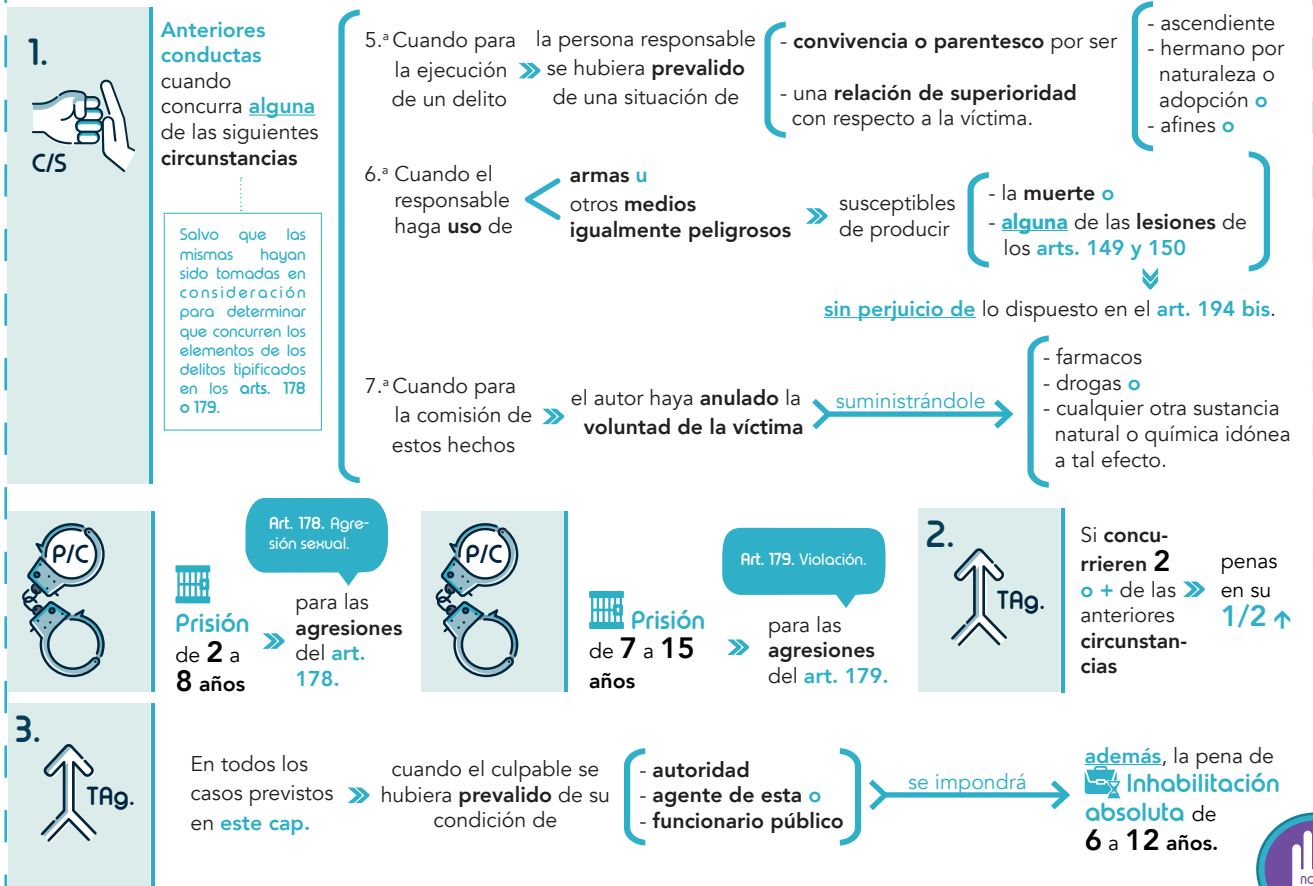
1.

C/S

Anteriores conductas cuando concurra alguna de las siguientes circunstancias

Salvo que las mismas hayan sido tomadas en consideración para determinar que concurren los elementos de los delitos tipificados en los arts. 178 o 179.

5.ª Cuando para la ejecución de un delito » la persona responsable se hubiera prevalido de una situación de
- convivencia o parentesco por ser
- ascendiente
- hermano por naturaleza o adopción o
- afines o
- una relación de superioridad con respecto a la víctima.

6.ª Cuando el responsable haga uso de
armas u
otros medios igualmente peligrosos
» susceptibles de producir
- la muerte o
- alguna de las lesiones de los arts. 149 y 150

sin perjuicio de lo dispuesto en el art. 194 bis.

7.ª Cuando para la comisión de estos hechos » el autor haya anulado la voluntad de la víctima
suministrándole
- farmacos
- drogas o
- cualquier otra sustancia natural o química idónea a tal efecto.

P/C

Prisión de 2 a 8 años » para las agresiones del art. 178.

Art. 178. Agresión sexual.

P/C

Prisión de 7 a 15 años » para las agresiones del art. 179.

Art. 179. Violación.

2.

TAg.

Si concurrieren 2 o + de las anteriores circunstancias » penas en su 1/2 ↑

3.

TAg.

En todos los casos previstos en este cap. » cuando el culpable se hubiera prevalido de su condición de
- autoridad
- agente de esta o
- funcionario público
se impondrá
además, la pena de Inhabilitación absoluta de 6 a 12 años.